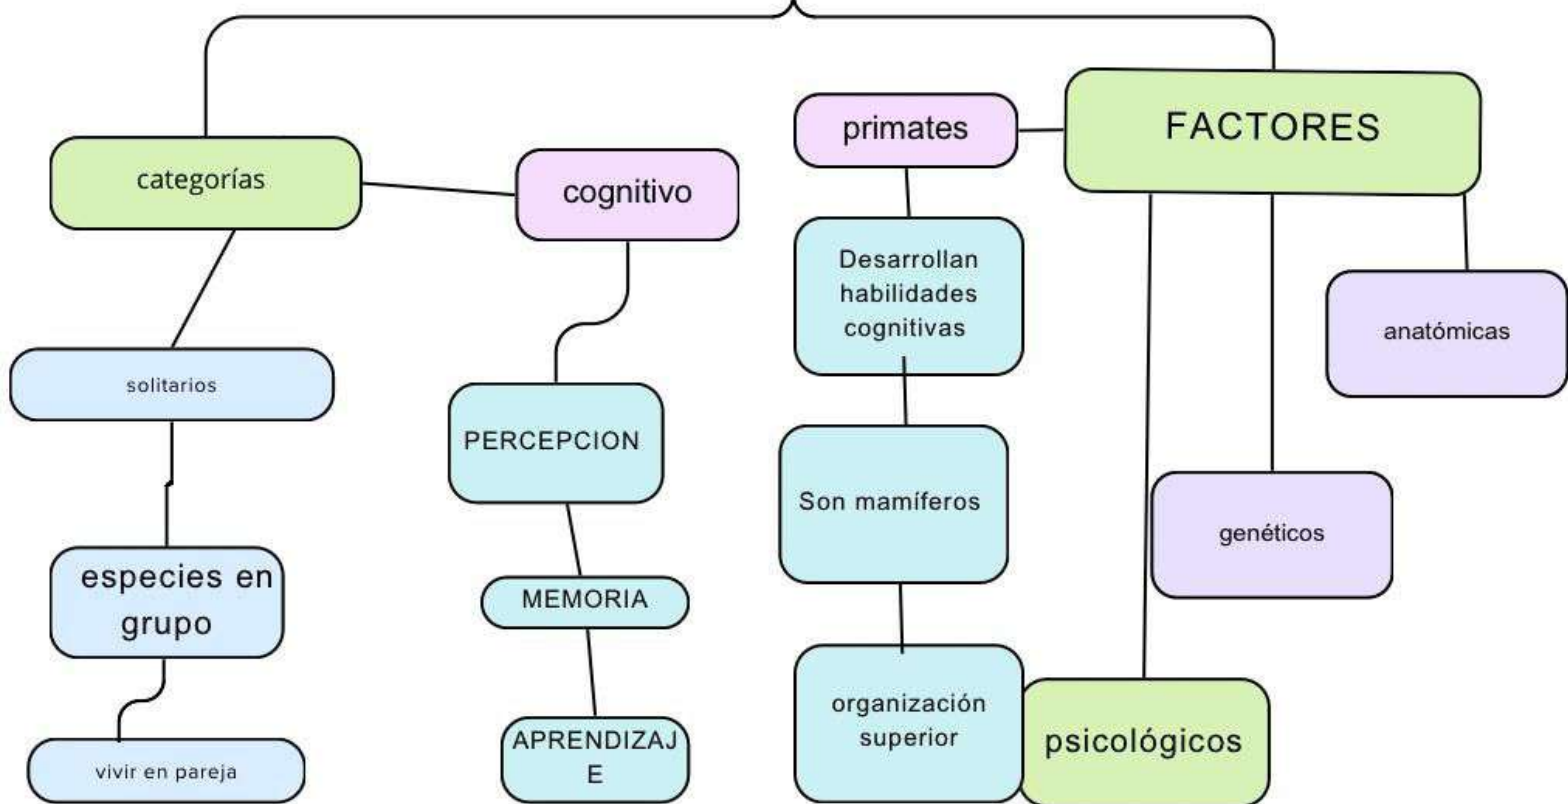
categorías

cognitivo

primates

FACTORES

solitarios

especies en grupo

vivir en pareja

PERCEPCION

MEMORIA

APRENDIZAJE

Desarrollan habilidades cognitivas

Son mamíferos

organización superior

anatómicas

genéticos

psicológicos